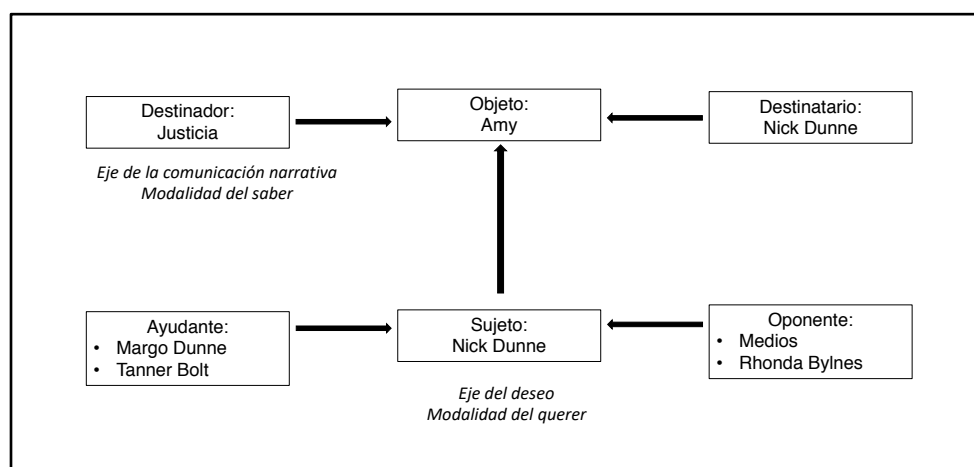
Destinador:
Justicia

Objeto:
Amy

Destinatario:
Nick Dunne

Eje de la comunicación narrativa
Modalidad del saber

Ayudante:
• Margo Dunne
• Tanner Bolt

Sujeto:
Nick Dunne

Oponente:
• Medios
• Rhonda Bylnes

Eje del deseo
Modalidad del querer